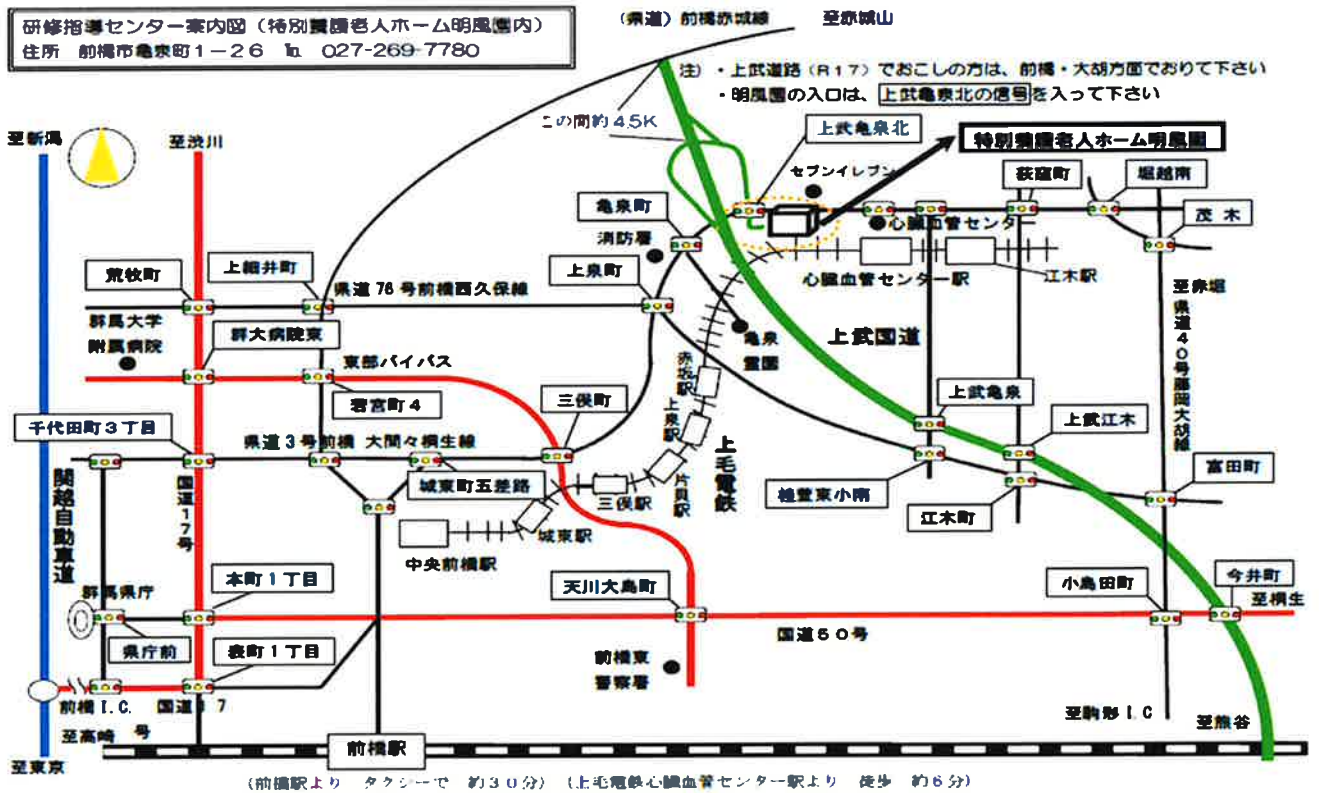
研修指導センター案内図（特別養護老人ホーム明風園内）
住所　前橋市亀泉町１－２６　℡　027-269-7780

（県道）前橋赤城線　至赤城山

注）・上武道路（R１７）でおこしの方は、前橋・大胡方面でおりて下さい
・明風園の入口は、上武亀泉北の信号を入って下さい

この間約４.５K

上武亀泉北
特別養護老人ホーム明風園
セブンイレブン
荻窪町
堀越南
茂木
亀泉町
消防署
心臓血管センター
心臓血管センター駅
江木駅
至新潟
至渋川
荒牧町
上細井町
県道７６号前橋西久保線
上泉町
亀泉霊園
至赤堀
県道４０号藤岡大胡線
群馬大学附属病院
群大病院東
東部バイパス
上武国道
赤坂駅
上泉駅
君営町４
三俣町
上武亀泉
上武江木
千代田町３丁目
県道３号前橋　大間々桐生線
上毛電鉄
片貝駅
富田町
関越自動車道
国道１７号
城東町五差路
三俣駅
桂萱東小南
江木町
城東駅
中央前橋駅
群馬県庁
本町１丁目
天川大島町
小島田町
今井町
至桐生
国道５０号
県庁前
表町１丁目
前橋東警察署
前橋I.C.
国道１７号
至駒形I.C
至高崎
前橋駅
至熊谷
至東京

（前橋駅より　タクシーで　約３０分）（上毛電鉄心臓血管センター駅より　徒歩　約６分）